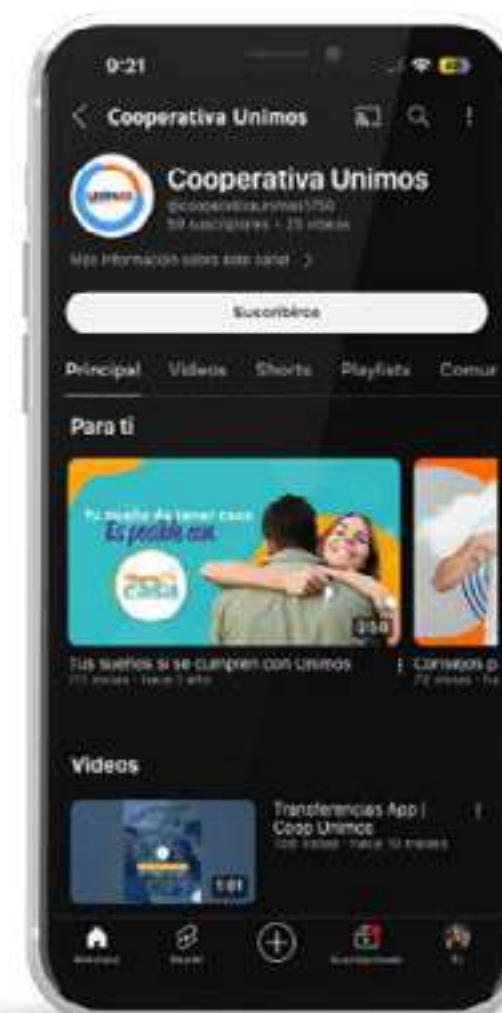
9:21

Cooperativa Unimos

Cooperativa Unimos
@cooperativaunimos1750
59 suscriptores · 25 videos

Más información sobre este canal >

Suscribirse

Principal Videos Shorts Playlists Comur

Para ti

Tu sueño de tener casa
Es posible con

2:50

Tus sueños si se cumplen con Unimos
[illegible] vistas · hace 1 año

Consejos p
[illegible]

Videos

1:01

Transferencias App | Coop Unimos
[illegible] vistas · hace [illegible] meses

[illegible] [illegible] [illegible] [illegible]